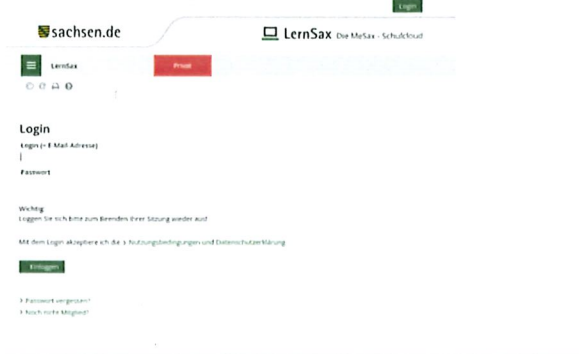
Login

sachsen.de

LernSax Die MeSax - Schulcloud

LernSax

Privat

Login

Login (= E-Mail-Adresse)

Passwort

Wichtig:
Loggen Sie sich bitte zum Beenden Ihrer Sitzung wieder aus!

Mit dem Login akzeptiere ich die › Nutzungsbedingungen und Datenschutzerklärung

Einloggen

› Passwort vergessen?
› Noch nicht Mitglied?